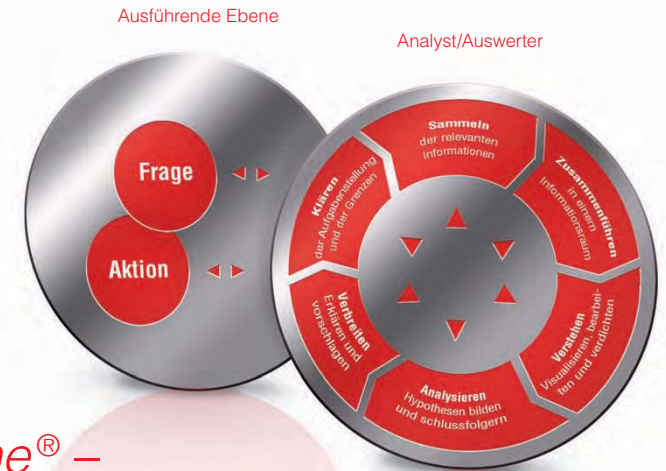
Ausführende Ebene

Analyst/Auswerter

Frage

Aktion

Sammeln der relevanten Informationen

Zusammenführen in einem Informationsraum

Verstehen Visualisieren, bearbeiten und verdichten

Analysieren Hypothesen bilden und schlussfolgern

Verbreiten Erklären und vorschlagen

Klären der Aufgabenstellung und der Grenzen

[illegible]e® –